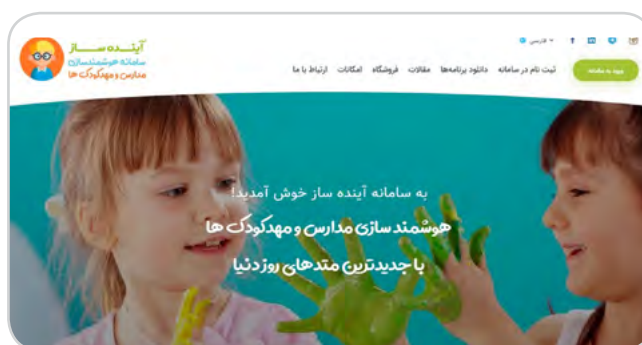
آینده ساز
سامانه هوشمندسازی
مدارس و مهدکودک ها

فارسی

ثبت نام در سامانه دانلود برنامه‌ها مقالات فروشگاه امکانات ارتباط با ما

ورود به سامانه

به سامانه آینده ساز خوش آمدید!

هوشمند سازی مدارس و مهدکودک ها

با جدیدترین متدهای روز دنیا